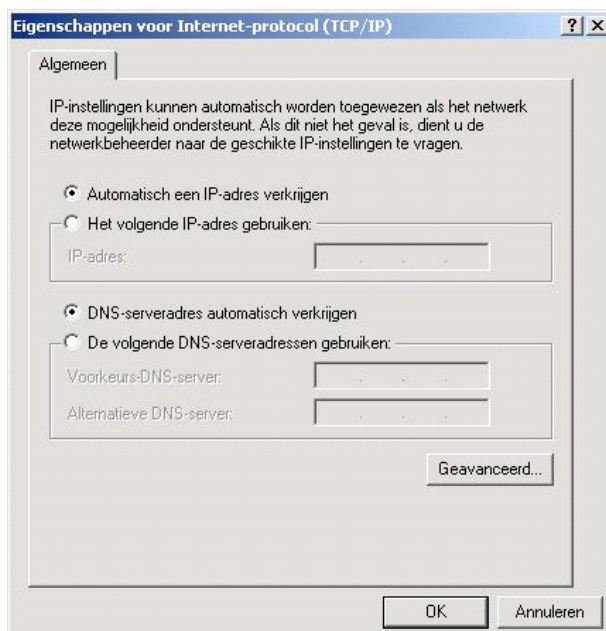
Eigenschappen voor Internet-protocol (TCP/IP)

? X

Algemeen

IP-instellingen kunnen automatisch worden toegewezen als het netwerk deze mogelijkheid ondersteunt. Als dit niet het geval is, dient u de netwerkbeheerder naar de geschikte IP-instellingen te vragen.

Automatisch een IP-adres verkrijgen

Het volgende IP-adres gebruiken:

IP-adres:

DNS-serveradres automatisch verkrijgen

De volgende DNS-serveradressen gebruiken:

Voorkeurs-DNS-server:

Alternatieve DNS-server:

Geavanceerd...

OK

Annuleren